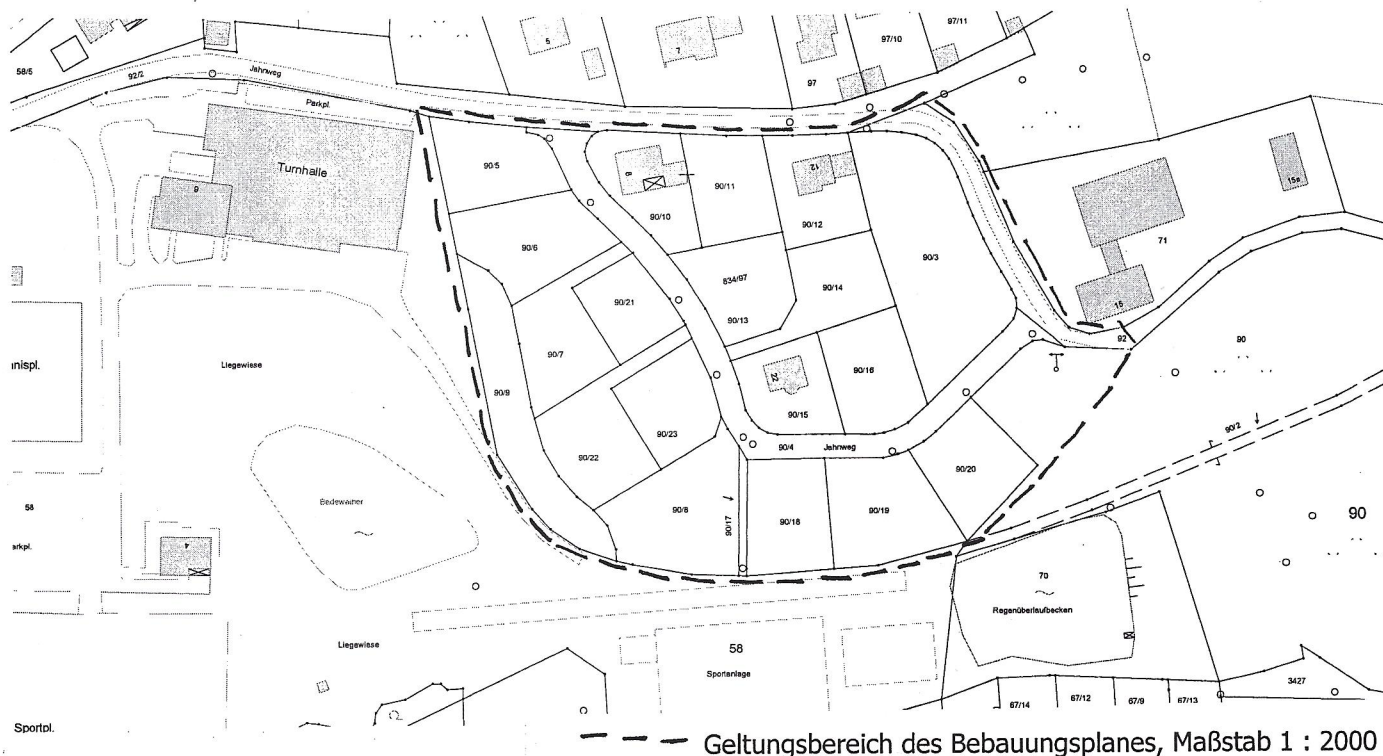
58/5
92/2
Jahnweg
5
7
97/10
97/11
97
Parkpl.
Turnhalle
9
90/5
8
90/11
21
90/10
90/12
15a
71
90/6
834/97
90/3
90/21
90/14
90/13
15
90
92
nispl.
Liegewiese
90/7
22
90/16
90/9
90/15
90/2
90/23
90/4
Jahnweg
90/20
90/22
58
Badeweiher
90/8
90/17
90/18
90/19
90
arkpl.
70
Regenüberlaufbecken
58
Sportanlage
Liegewiese
3427
67/14
67/12
67/9
67/13
Sportpl.
Geltungsbereich des Bebauungsplanes, Maßstab 1 : 2000